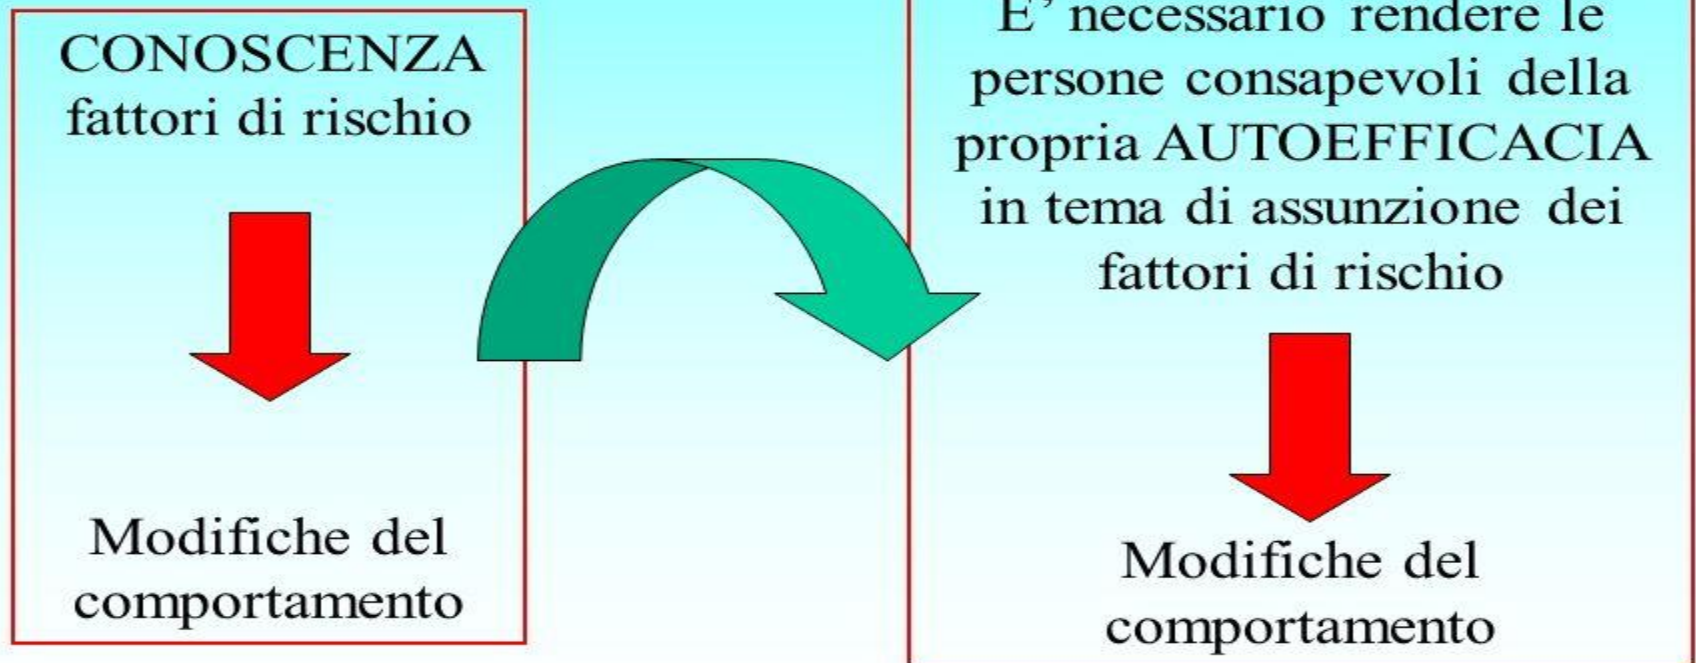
CONOSCENZA fattori di rischio

Modifiche del comportamento

E' necessario rendere le persone consapevoli della propria AUTOEFFICACIA in tema di assunzione dei fattori di rischio

Modifiche del comportamento